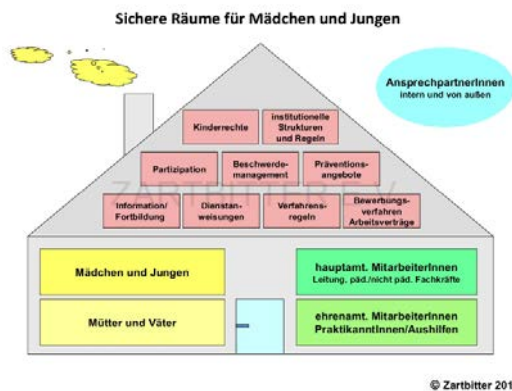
Sichere Räume für Mädchen und Jungen

AnsprechpartnerInnen
intern und von außen

Kinderrechte

institutionelle Strukturen und Regeln

Partizipation

Beschwerdemanagement

Präventionsangebote

Information/ Fortbildung

Dienstanweisungen

Verfahrensregeln

Bewerbungsverfahren Arbeitsverträge

ZARTBITTER E.V.

Mädchen und Jungen

hauptamt. MitarbeiterInnen
Leitung, päd./nicht päd. Fachkräfte

Mütter und Väter

ehrenamt. MitarbeiterInnen
PraktikantInnen/Aushilfen

© Zartbitter 201